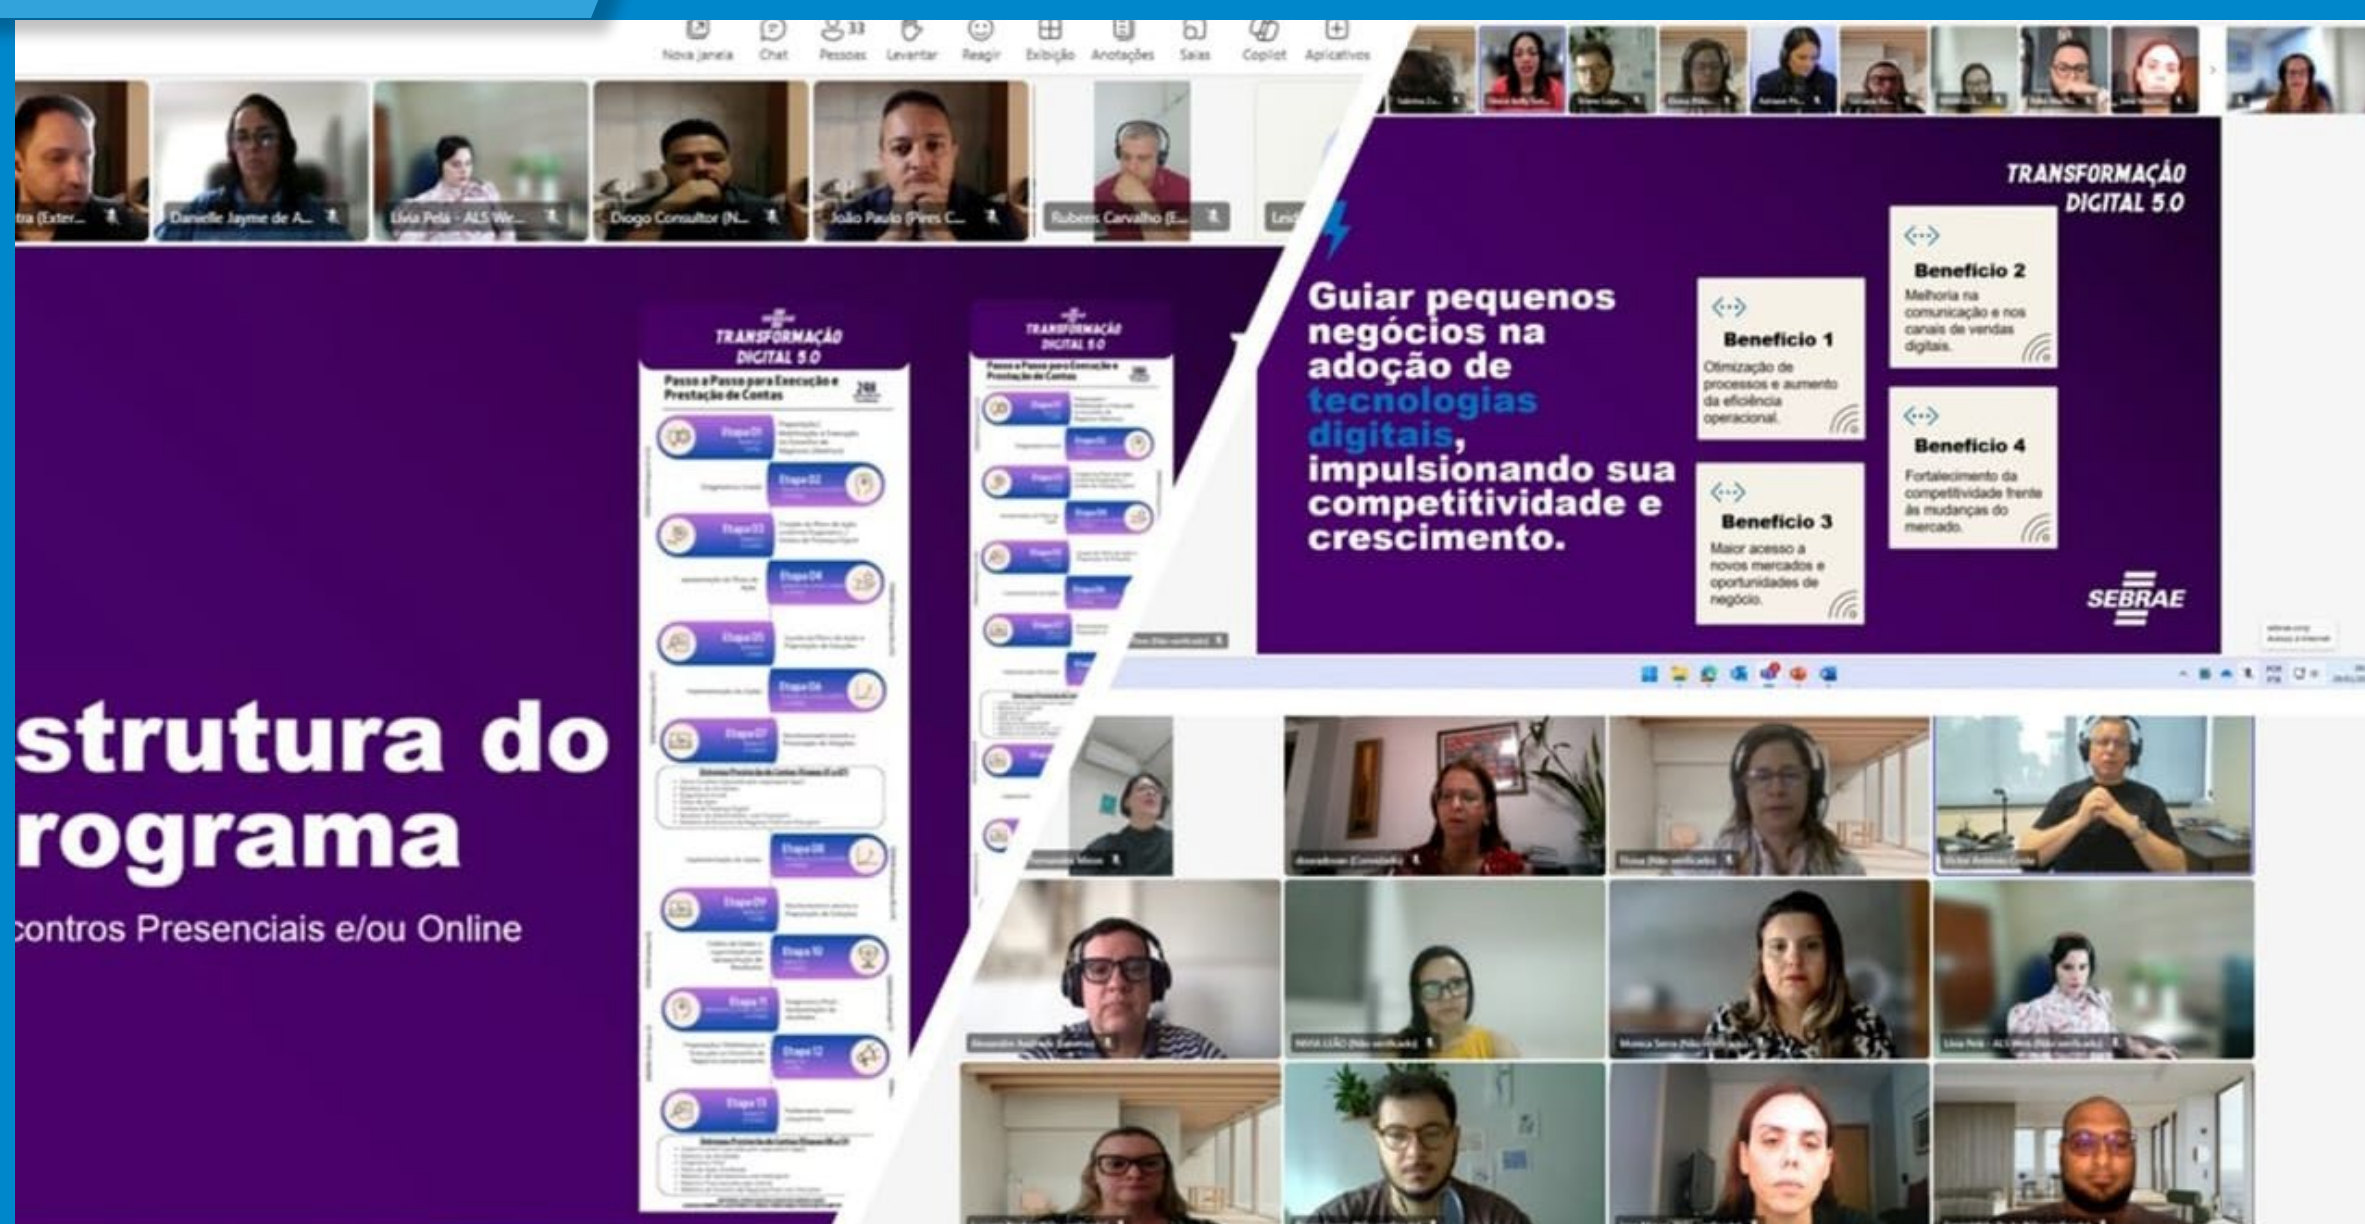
Nova janela Chat Pessoas 33 Levantar Reagir Exibição Anotações Salas Copilot Aplicativos

tra (Exter... Danielle Jayme de A... Livia Pela - ALS We... Diogo Consultor (N... João Paulo (Pires C... Rubens Carvalho (E... Lei

TRANSFORMAÇÃO DIGITAL 5.0

Passo a Passo para Execução e Prestação de Contas

strutura do
rograma

contros Presenciais e/ou Online

TRANSFORMAÇÃO DIGITAL 5.0

Guiar pequenos negócios na adoção de tecnologias digitais, impulsionando sua competitividade e crescimento.

Benefício 1
Otimização de processos e aumento da eficiência operacional.

Benefício 2
Melhoria na comunicação e nos canais de vendas digitais.

Benefício 3
Maior acesso a novos mercados e oportunidades de negócio.

Benefício 4
Fortalecimento da competitividade frente às mudanças do mercado.

SEBRAE